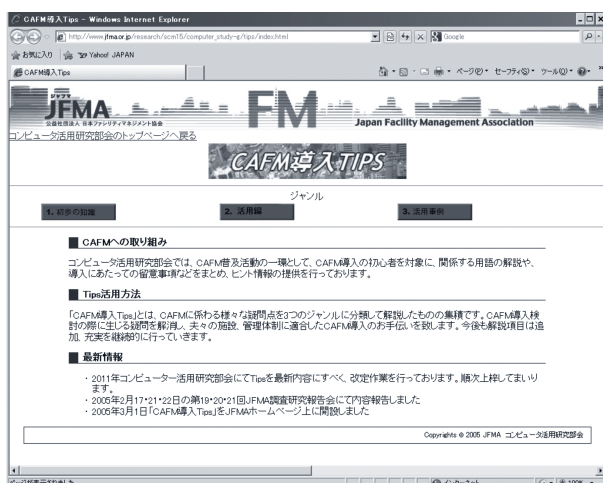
CAFM導入Tips - Windows Internet Explorer

http://www.jfma.or.jp/research/scm15/computer_study-g/tips/index.html

Google

お気に入り　Yahoo! JAPAN

CAFM導入Tips

ページ(P)・ セーフティ(S)・ ツール(O)・

JFMA
公益社団法人 日本ファシリティマネジメント協会

FM

Japan Facility Management Association

コンピュータ活用研究部会のトップページへ戻る

CAFM導入TIPS

ジャンル

1. 初歩の知識

2. 活用編

3. 活用事例

■ CAFMへの取り組み

コンピュータ活用研究部会では、CAFM普及活動の一環として、CAFM導入の初心者を対象に、関係する用語の解説や、導入にあたっての留意事項などをまとめ、ヒント情報の提供を行っております。

■ Tips活用方法

「CAFM導入Tips」とは、CAFMに係わる様々な疑問点を3つのジャンルに分類して解説したものの集積です。CAFM導入検討の際に生じる疑問を解消し、夫々の施設、管理体制に適合したCAFM導入のお手伝いを致します。今後も解説項目は追加、充実を継続的に行っていきます。

■ 最新情報

・2011年コンピューター活用研究部会にてTipsを最新内容にすべく、改定作業を行っております。順次上梓してまいります。
・2005年2月17･21･22日の第19･20･21回JFMA調査研究報告会にて内容報告しました
・2005年3月1日「CAFM導入Tips」をJFMAホームページ上に開設しました

Copyrights © 2005 JFMA コンピュータ活用研究部会

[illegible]

インターネット

100%